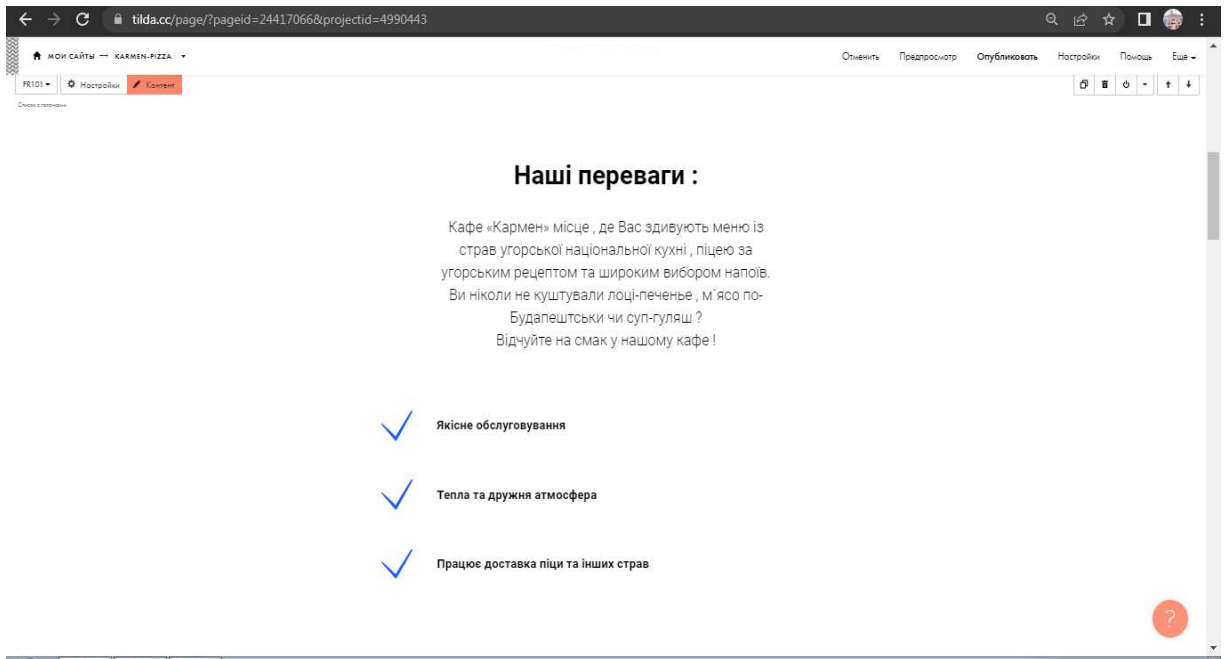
tilda.cc/page/?pageid=24417066&projectid=4990443

МОИ САЙТЫ — KARMEN-PIZZA

Отменить Предпросмотр Опубликовать Настройки Помощь Еще

FR101 Настройки Контент

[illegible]

Наші переваги :

Кафе «Кармен» місце , де Вас здивують меню із страв угорської національної кухні , піцею за угорським рецептом та широким вибором напоїв. Ви ніколи не куштували лоці-печенье , м`ясо по-Будапештськи чи суп-гуляш ? Відчуйте на смак у нашому кафе !

Якісне обслуговування

Тепла та дружня атмосфера

Працює доставка піци та інших страв

?